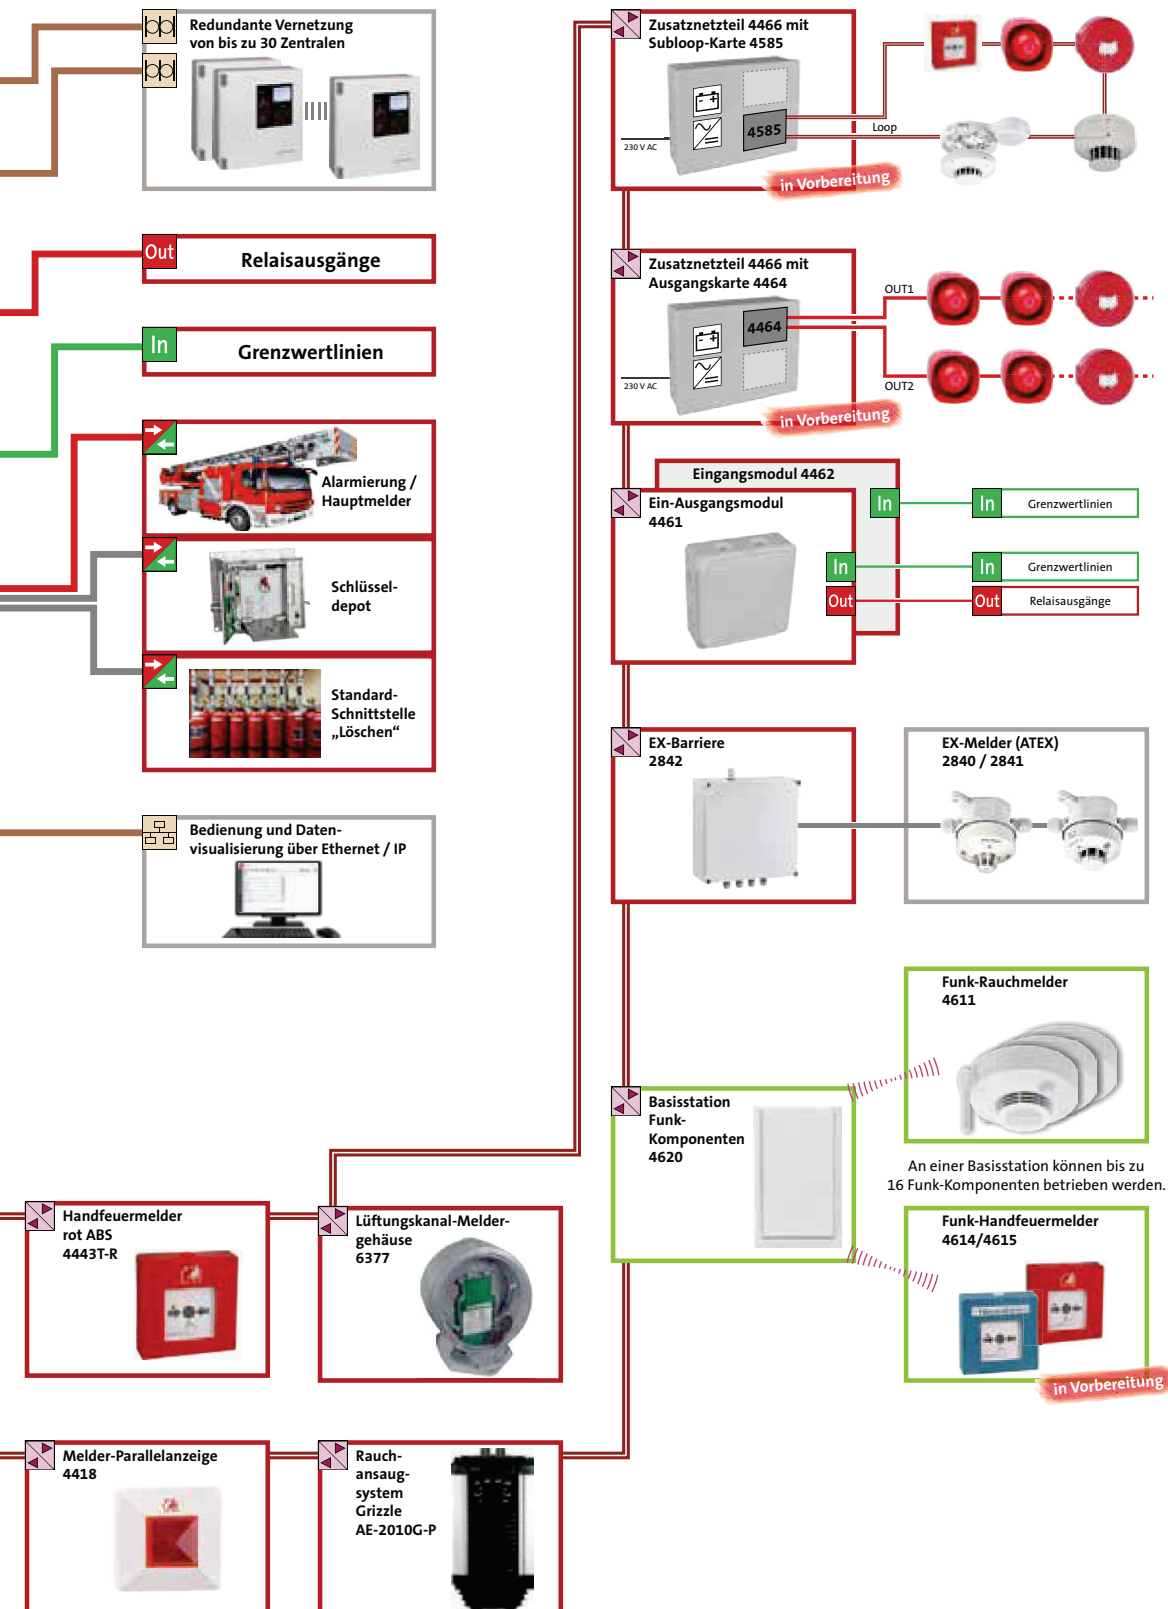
Redundante Vernetzung von bis zu 30 Zentralen

Out
Relaisausgänge

In
Grenzwertlinien

Alarmierung / Hauptmelder

Schlüsseldepot

Standard-Schnittstelle „Löschen“

Bedienung und Datenvisualisierung über Ethernet / IP

Zusatznetzteil 4466 mit Subloop-Karte 4585

4585

230 V AC

Loop

in Vorbereitung

Zusatznetzteil 4466 mit Ausgangskarte 4464

4464

230 V AC

OUT1

OUT2

in Vorbereitung

Eingangsmodul 4462

Ein-Ausgangsmodul 4461

In

In

Out

In
Grenzwertlinien

In
Grenzwertlinien

Out
Relaisausgänge

EX-Barriere 2842

EX-Melder (ATEX) 2840 / 2841

Funk-Rauchmelder 4611

Basisstation Funk-Komponenten 4620

An einer Basisstation können bis zu 16 Funk-Komponenten betrieben werden.

Funk-Handfeuermelder 4614/4615

in Vorbereitung

Handfeuermelder rot ABS 4443T-R

Lüftungskanal-Melder-gehäuse 6377

Melder-Parallelanzeige 4418

Rauchansaugsystem Grizzle AE-2010G-P